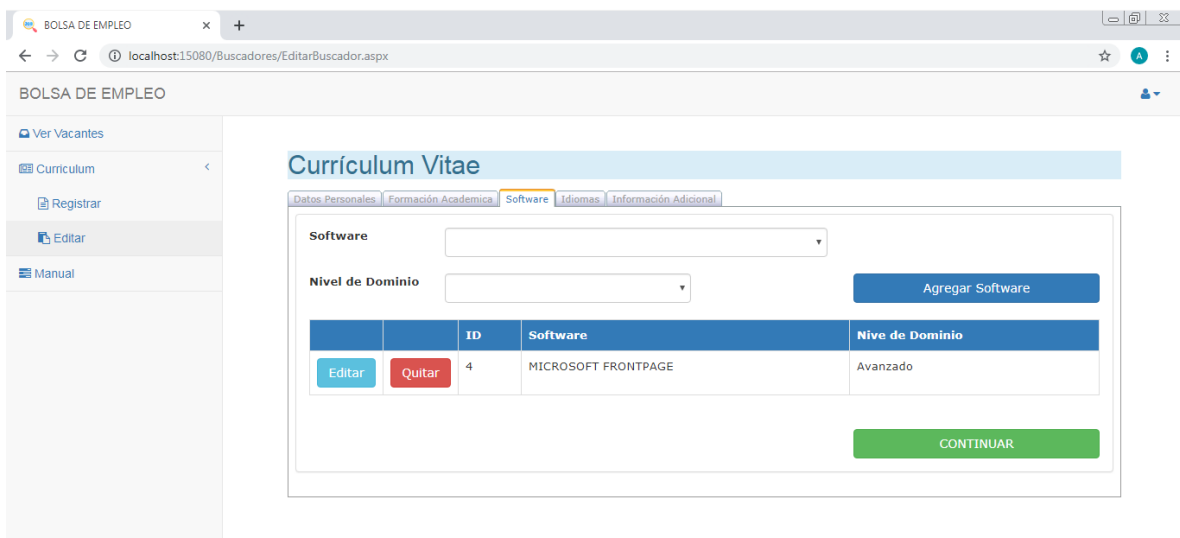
BOLSA DE EMPLEO ×
+
localhost:15080/Buscadores/EditarBuscador.aspx
A

BOLSA DE EMPLEO

Ver Vacantes
Curriculum
Registrar
Editar
Manual

Currículum Vitae

Datos Personales | Formación Academica | Software | Idiomas | Información Adicional

Software

Nivel de Dominio

Agregar Software

| | | ID | Software | Nive de Dominio |
|---|---|---|---|---|
| Editar | Quitar | 4 | MICROSOFT FRONTPAGE | Avanzado |

CONTINUAR